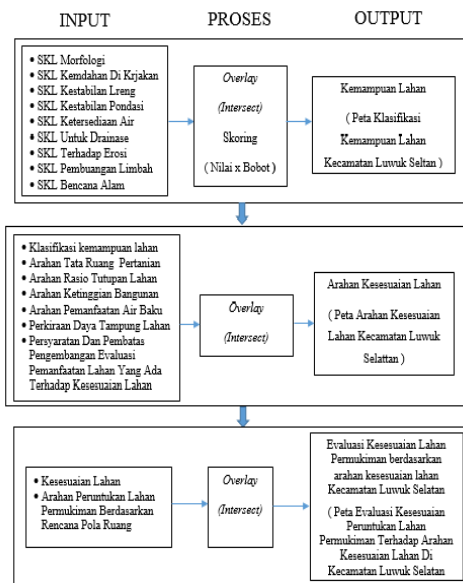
INPUT

PROSES

OUTPUT

• SKL Morfologi
• SKL Kemdahan Di Krjakan
• SKL Kestabilan Lreng
• SKL Kestabilan Pondasi
• SKL Ketersediaan Air
• SKL Untuk Drainase
• SKL Terhadap Erosi
• SKL Pembuangan Limbah
• SKL Bencana Alam

Overlay

(Intersect)

Skoring

( Nilai x Bobot )

Kemampuan Lahan

( Peta Klasifikasi Kemampuan Lahan Kecamatan Luwuk Seltan )

• Klasifikasi kemampuan lahan
• Arahan Tata Ruang Pertanian
• Arahan Rasio Tutupan Lahan
• Arahan Ketinggian Bangunan
• Arahan Pemanfaatan Air Baku
• Perkiraan Daya Tampung Lahan
• Persyaratan Dan Pembatas Pengembangan Evaluasi Pemanfaatan Lahan Yang Ada Terhadap Kesesuaian Lahan

Overlay

(Intersect)

Arahan Kesesuaian Lahan

( Peta Arahan Kesesuaian Lahan Kecamatan Luwuk Selattan )

• Kesesuaian Lahan
• Arahan Peruntukan Lahan Permukiman Berdasarkan Rencana Pola Ruang

Overlay

(Intersect)

Evaluasi Kesesuaian Lahan Permukiman berdasarkan arahan kesesuaian lahan Kecamatan Luwuk Selatan

( Peta Evaluasi Kesesuaian Peruntukan Lahan Permukiman Terhadap Arahan Kesesuaian Lahan Di Kecamatan Luwuk Selatan